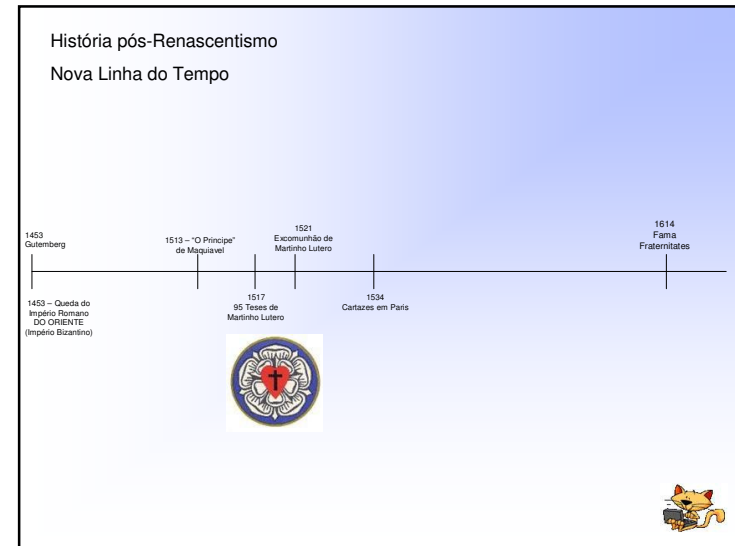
História pós-Renascentismo

Nova Linha do Tempo

1453
Gutemberg

1453 – Queda do Império Romano DO ORIENTE (Império Bizantino)

1513 – "O Príncipe" de Maquiavel

1517
95 Teses de Martinho Lutero

1521
Excomunhão de Martinho Lutero

1534
Cartazes em Paris

1614
Fama Fraternitates